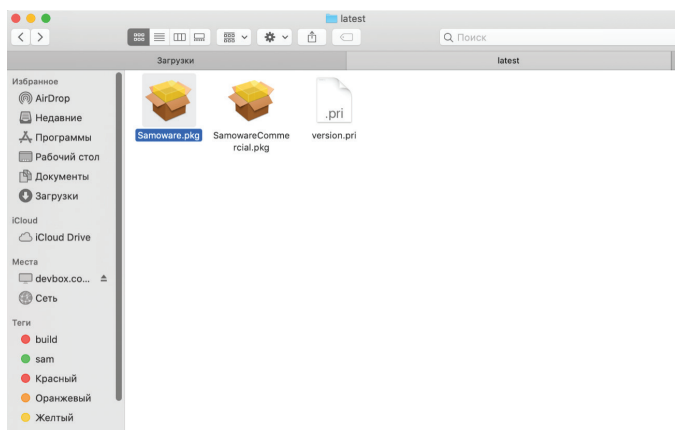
latest

Поиск

Загрузки

latest

Избранное
AirDrop
Недавние
Программы
Рабочий стол
Документы
Загрузки

iCloud
iCloud Drive

Места
devbox.co...
Сеть

Теги
build
sam
Красный
Оранжевый
Желтый

Samoware.pkg

SamowareCommercial.pkg

.pri
version.pri